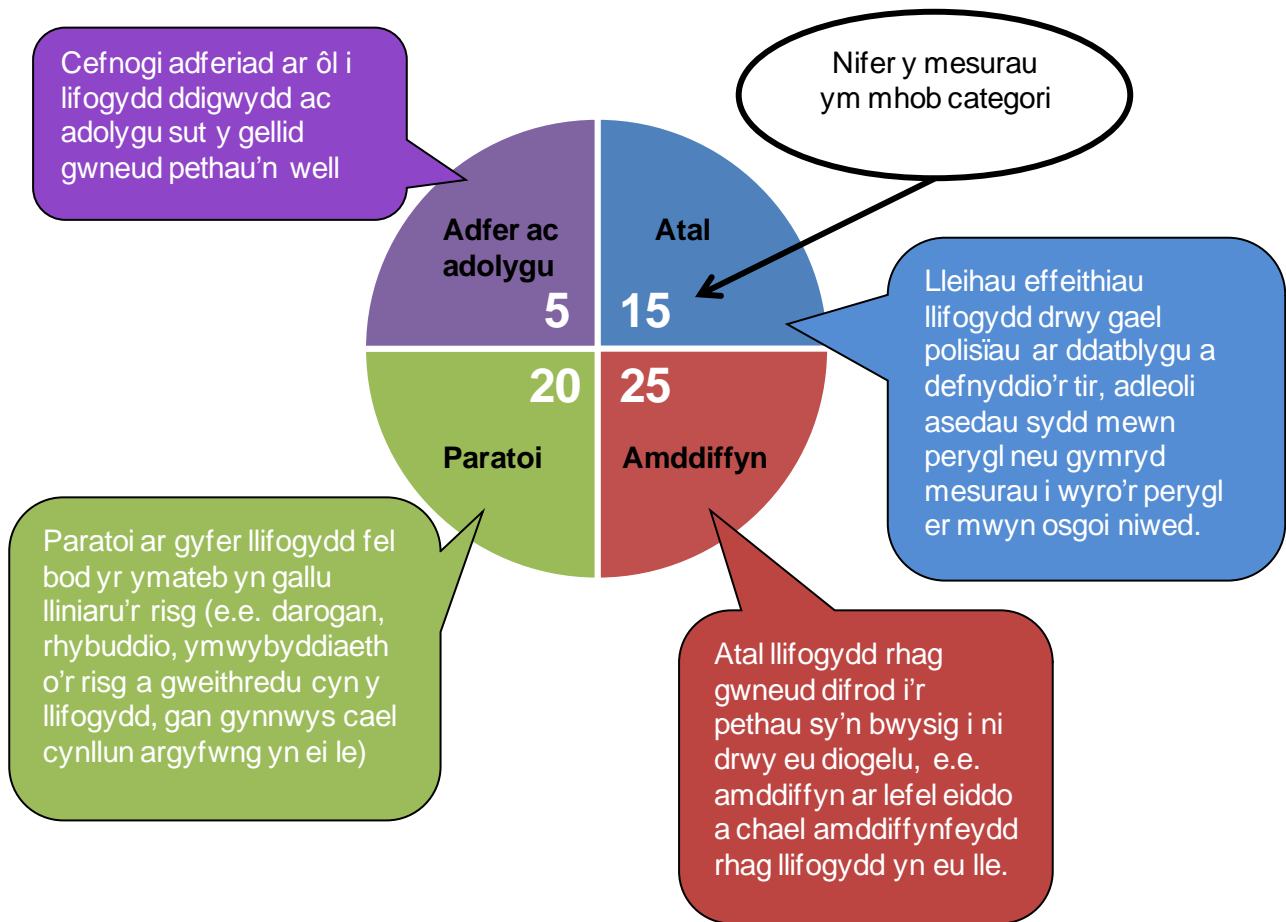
Cefnogi adferiad ar ôl i llifogydd ddigwydd ac adolygu sut y gellid gwneud pethau'n well

Nifer y mesurau ym mhob categori

Adfer ac adolygu
5

Atal
15

20
Paratoi

25
Amddiffyn

Lleihau effeithiau llifogydd drwy gael polisïau ar ddatblygu a defnyddio'r tir, adleoli asedau sydd mewn perygl neu gymryd mesurau i wyro'r perygl er mwyn osgoi niwed.

Paratoi ar gyfer llifogydd fel bod yr ymateb yn gallu lliniaru'r risg (e.e. darogan, rhybuddio, ymwybyddiaeth o'r risg a gweithredu cyn y llifogydd, gan gynnwys cael cynllun argyfwng yn ei le)

Atal llifogydd rhag gwneud difrod i'r pethau sy'n bwysig i ni drwy eu diogelu, e.e. amddiffyn ar lefel eiddo a chael amddiffynfeydd rhag llifogydd yn eu lle.